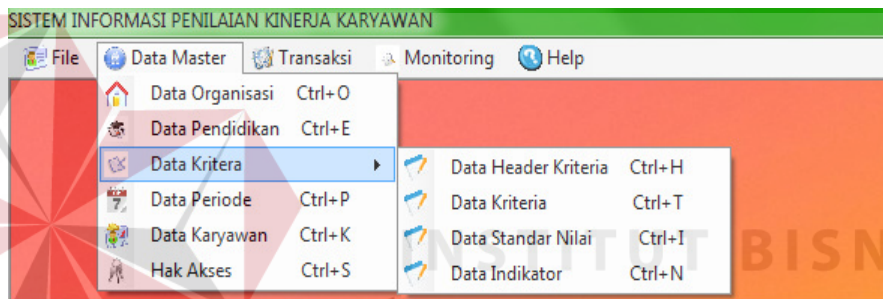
SISTEM INFORMASI PENILAIAN KINERJA KARYAWAN

File Data Master Transaksi Monitoring Help

Data Organisasi Ctrl+O
Data Pendidikan Ctrl+E
Data Kritera
Data Periode Ctrl+P
Data Karyawan Ctrl+K
Hak Akses Ctrl+S

Data Header Kriteria Ctrl+H
Data Kriteria Ctrl+T
Data Standar Nilai Ctrl+I
Data Indikator Ctrl+N

INSTITUT BISN